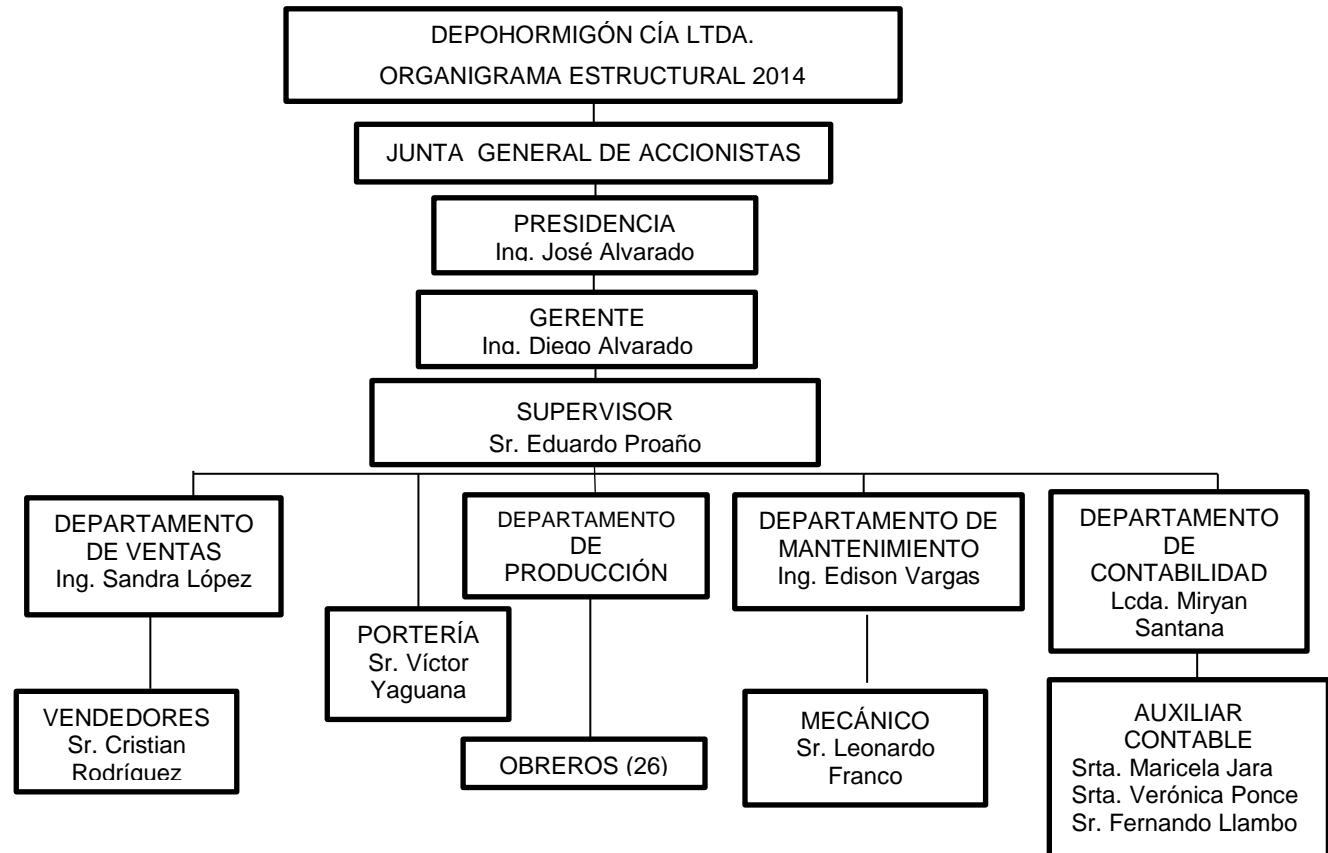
DEPOHORMIGÓN CÍA LTDA.
ORGANIGRAMA ESTRUCTURAL 2014

JUNTA GENERAL DE ACCIONISTAS

PRESIDENCIA
Ing. José Alvarado

GERENTE
Ing. Diego Alvarado

SUPERVISOR
Sr. Eduardo Proaño

DEPARTAMENTO DE VENTAS
Ing. Sandra López

VENDEDORES
Sr. Cristian Rodríguez

PORTERÍA
Sr. Víctor Yaguana

DEPARTAMENTO DE PRODUCCIÓN

OBREROS (26)

DEPARTAMENTO DE MANTENIMIENTO
Ing. Edison Vargas

MECÁNICO
Sr. Leonardo Franco

DEPARTAMENTO DE CONTABILIDAD
Lcda. Miryan Santana

AUXILIAR CONTABLE
Srta. Maricela Jara
Srta. Verónica Ponce
Sr. Fernando Llambo